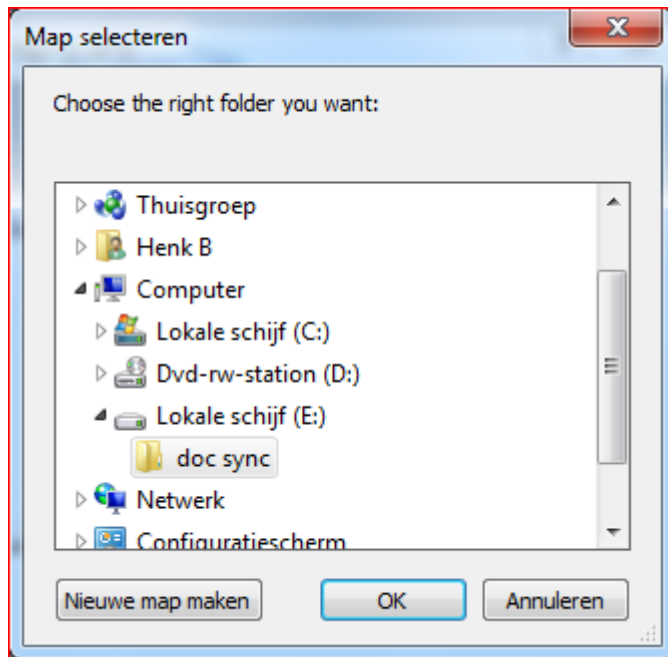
Map selecteren

Choose the right folder you want:

Thuisgroep
Henk B
Computer
Lokale schijf (C:)
Dvd-rw-station (D:)
Lokale schijf (E:)
doc sync
Netwerk
Configuratiescherm

Nieuwe map maken
OK
Annuleren